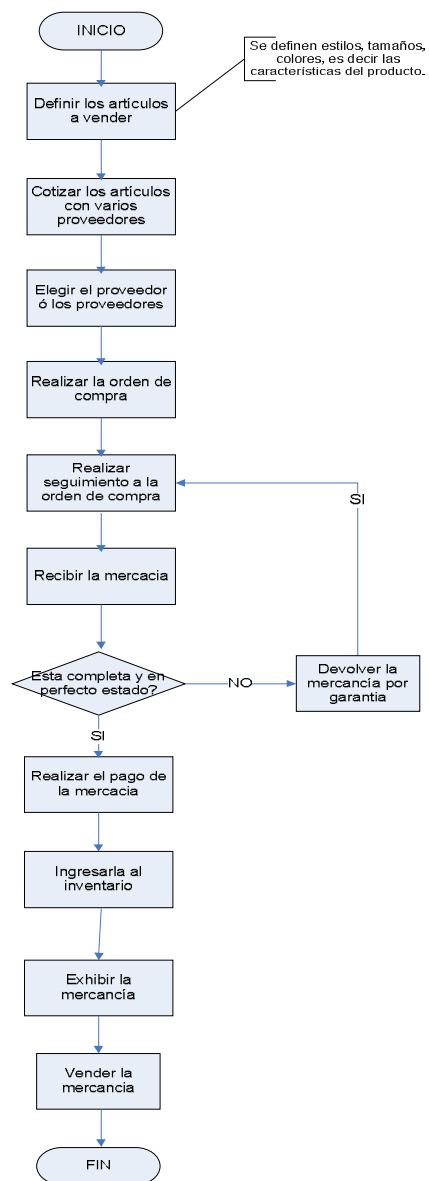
INICIO

Se definen estilos, tamaños, colores, es decir las características del producto.

Definir los artículos a vender

Cotizar los artículos con varios proveedores

Elegir el proveedor ó los proveedores

Realizar la orden de compra

Realizar seguimiento a la orden de compra

SI

Recibir la mercacia

Esta completa y en perfecto estado?

NO

Devolver la mercancía por garantia

SI

Realizar el pago de la mercacia

Ingresarla al inventario

Exhibir la mercancía

Vender la mercancia

FIN